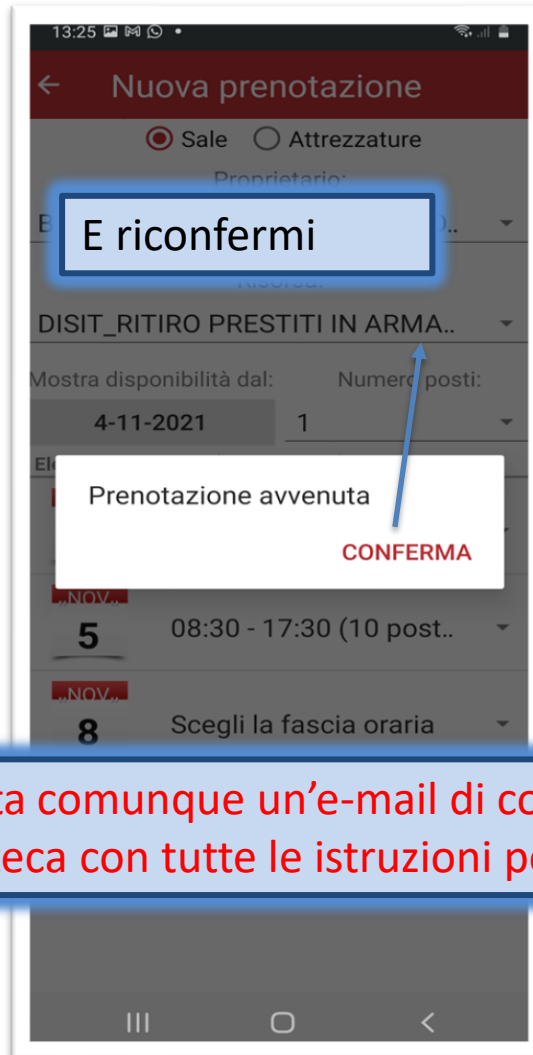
13:25

← Nuova prenotazione

Sale Attrezzature

Proprietario:

B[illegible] ..

E riconfermi

Risorsa:

DISIT_RITIRO PRESTITI IN ARMA..

Mostra disponibilità dal: Numero posti:

4-11-2021 1

El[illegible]

Prenotazione avvenuta

CONFERMA

NOV.
5
08:30 - 17:30 (10 post..

NOV.
8
Scegli la fascia oraria

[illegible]ta comunque un'e-mail di co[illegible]
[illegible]eca con tutte le istruzioni p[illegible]